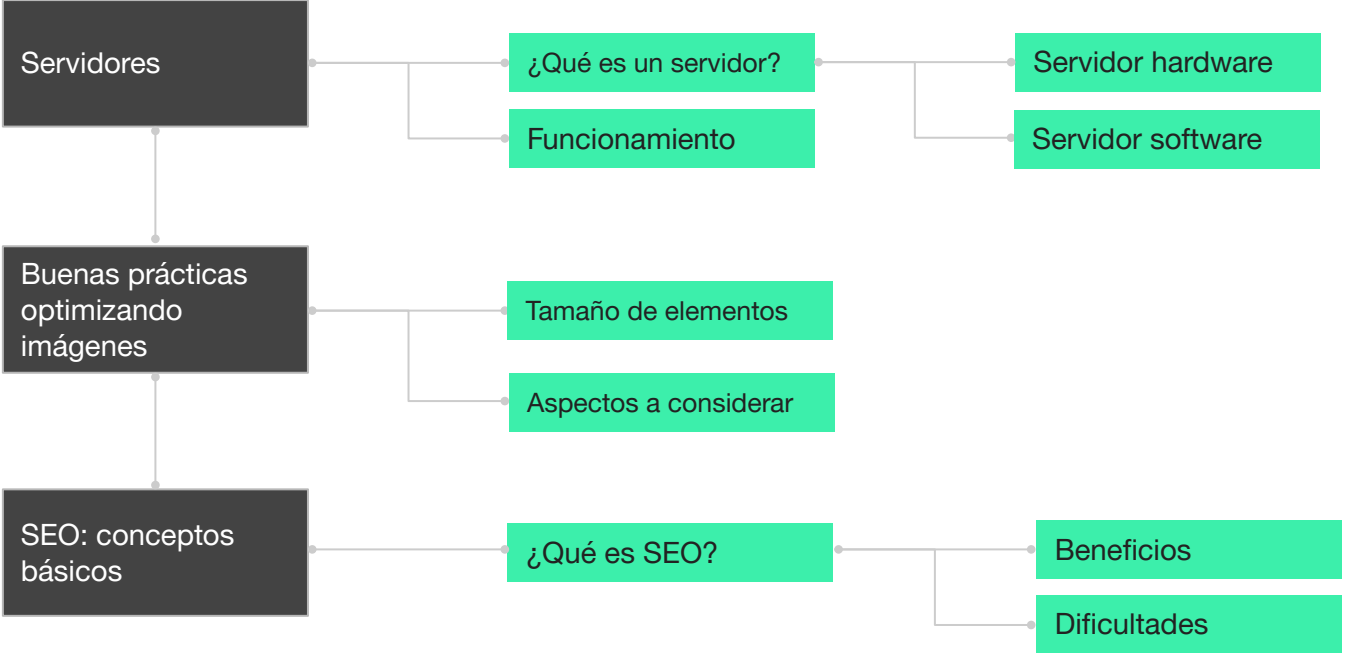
Servidores

¿Qué es un servidor?

Servidor hardware

Servidor software

Funcionamiento

Buenas prácticas optimizando imágenes

Tamaño de elementos

Aspectos a considerar

SEO: conceptos básicos

¿Qué es SEO?

Beneficios

Dificultades